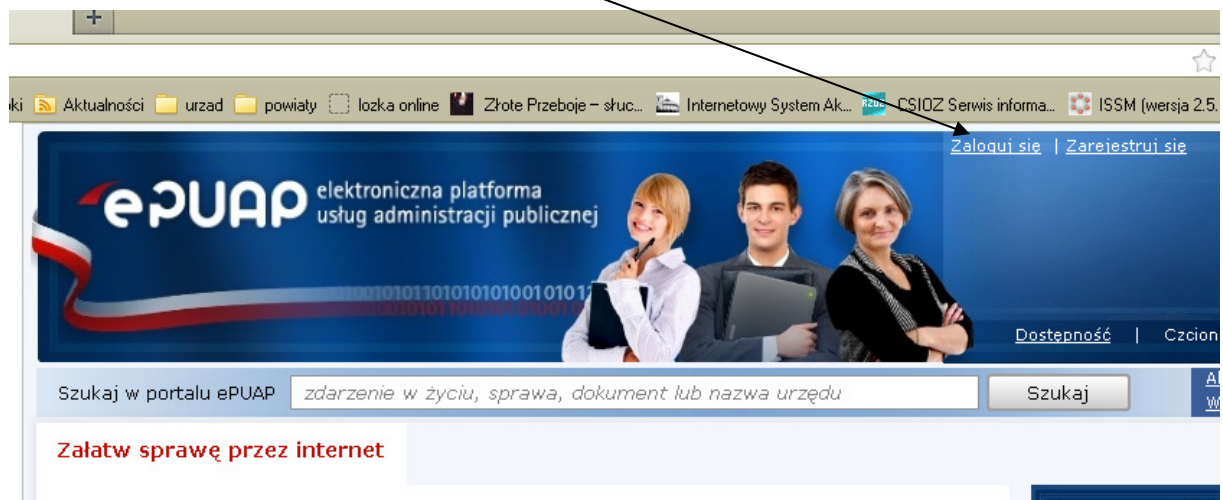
+

ki Aktualności urzad powiaty lozka online Złote Przeboje – słuc... Internetowy System Ak... CSIOZ Serwis informa... ISSM (wersja 2.5.

Zaloguj się | Zarejestruj się

ePUAP elektroniczna platforma usług administracji publicznej

0010101101010101001010

Dostępność | Czcion

Szukaj w portalu ePUAP zdarzenie w życiu, sprawa, dokument lub nazwa urzędu Szukaj

Załatw sprawę przez internet